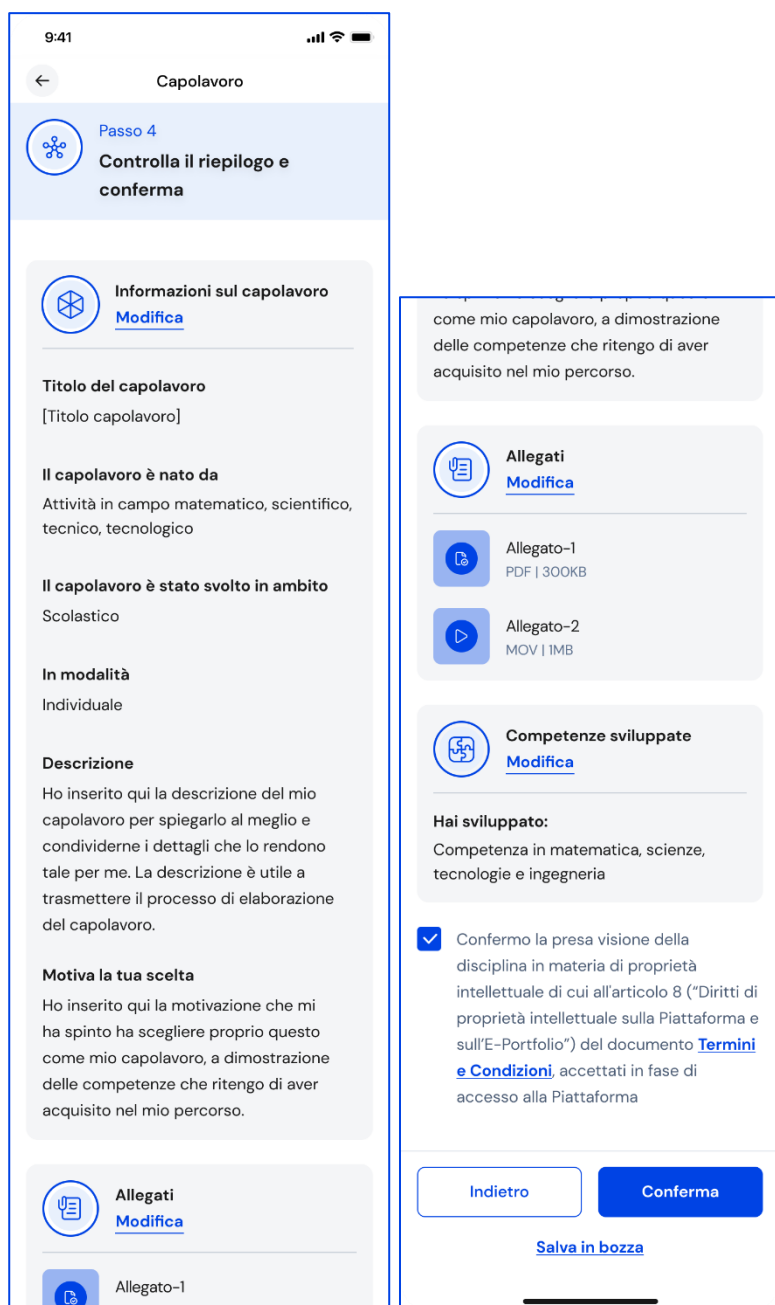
9:41

Capolavoro

Passo 4
Controlla il riepilogo e conferma

Informazioni sul capolavoro
Modifica

Titolo del capolavoro
[Titolo capolavoro]

Il capolavoro è nato da
Attività in campo matematico, scientifico, tecnico, tecnologico

Il capolavoro è stato svolto in ambito
Scolastico

In modalità
Individuale

Descrizione
Ho inserito qui la descrizione del mio capolavoro per spiegarlo al meglio e condividerne i dettagli che lo rendono tale per me. La descrizione è utile a trasmettere il processo di elaborazione del capolavoro.

Motiva la tua scelta
Ho inserito qui la motivazione che mi ha spinto ha scegliere proprio questo come mio capolavoro, a dimostrazione delle competenze che ritengo di aver acquisito nel mio percorso.

Allegati
Modifica

Allegato-1

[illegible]
come mio capolavoro, a dimostrazione delle competenze che ritengo di aver acquisito nel mio percorso.

Allegati
Modifica

Allegato-1
PDF | 300KB

Allegato-2
MOV | 1MB

Competenze sviluppate
Modifica

Hai sviluppato:
Competenza in matematica, scienze, tecnologie e ingegneria

Confermo la presa visione della disciplina in materia di proprietà intellettuale di cui all'articolo 8 ("Diritti di proprietà intellettuale sulla Piattaforma e sull'E-Portfolio") del documento Termini e Condizioni, accettati in fase di accesso alla Piattaforma

Indietro
Conferma

Salva in bozza